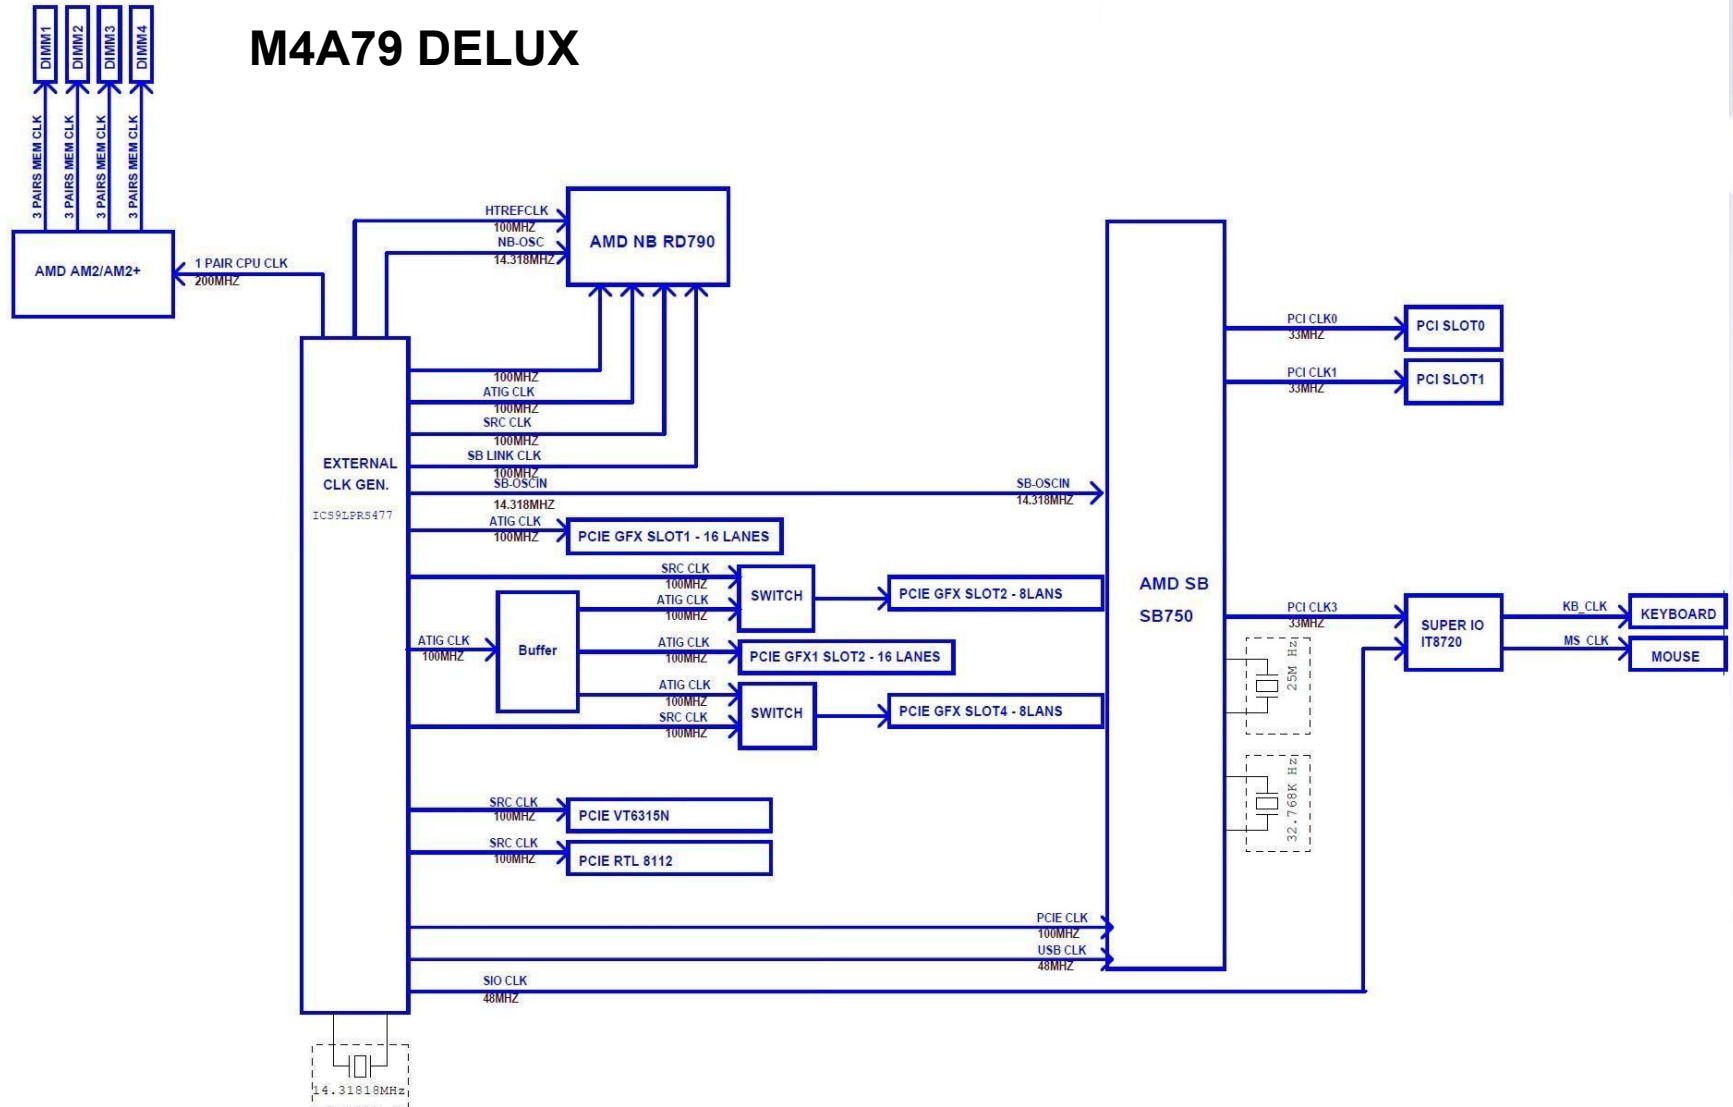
M4A79 DELUX

DIMM1
DIMM2
DIMM3
DIMM4

3 PAIRS MEM CLK
3 PAIRS MEM CLK
3 PAIRS MEM CLK
3 PAIRS MEM CLK

AMD AM2/AM2+

1 PAIR CPU CLK
200MHZ

HTREFCLK
100MHZ
NB-OSC
14.318MHZ

AMD NB RD790

EXTERNAL
CLK GEN.
ICS9LPRS477

100MHZ
ATIG CLK
100MHZ
SRC CLK
100MHZ
SB LINK CLK
100MHZ
SB-OSCIN
14.318MHZ

SB-OSCIN
14.318MHZ

ATIG CLK
100MHZ
PCIE GFX SLOT1 - 16 LANES

SRC CLK
100MHZ
ATIG CLK
100MHZ
SWITCH
PCIE GFX SLOT2 - 8LANS

ATIG CLK
100MHZ
Buffer

ATIG CLK
100MHZ
PCIE GFX1 SLOT2 - 16 LANES

ATIG CLK
100MHZ
SRC CLK
100MHZ
SWITCH
PCIE GFX SLOT4 - 8LANS

SRC CLK
100MHZ
PCIE VT6315N

SRC CLK
100MHZ
PCIE RTL 8112

PCIE CLK
100MHZ
USB CLK
48MHZ

SIO CLK
48MHZ

14.31818MHz

AMD SB
SB750

PCI CLK0
33MHZ
PCI SLOT0

PCI CLK1
33MHZ
PCI SLOT1

PCI CLK3
33MHZ

SUPER IO
IT8720

KB_CLK
KEYBOARD

MS_CLK
MOUSE

25M Hz

32.768K Hz